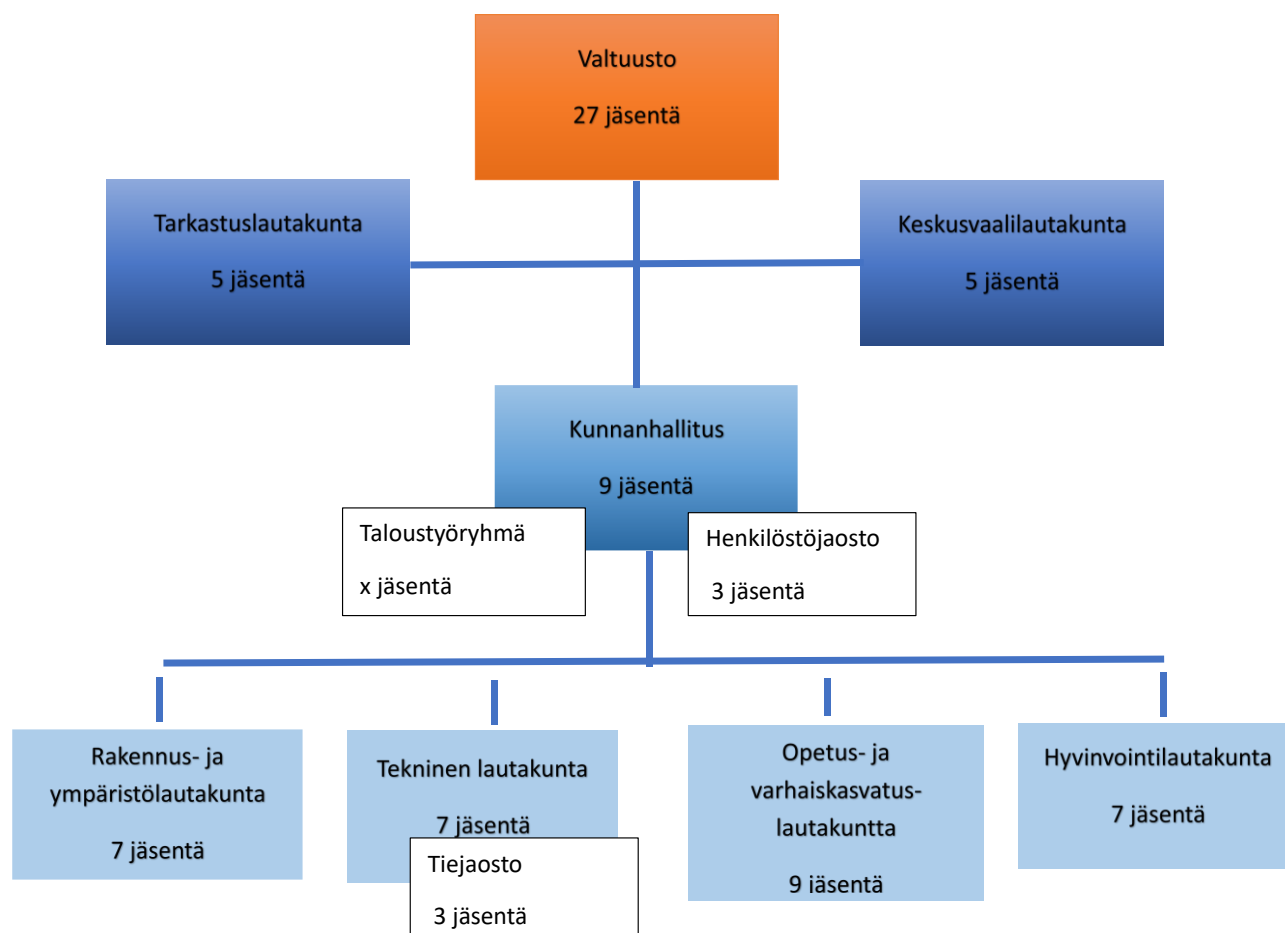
Valtuusto

27 jäsentä

Tarkastuslautakunta

5 jäsentä

Keskusvaalilautakunta

5 jäsentä

Kunnanhallitus

9 jäsentä

Taloustyöryhmä

x jäsentä

Henkilöstöjaosto

3 jäsentä

Rakennus- ja ympäristölautakunta

7 jäsentä

Tekninen lautakunta

7 jäsentä

Tiejaosto

3 jäsentä

Opetus- ja varhaiskasvatus-lautakuntta

9 jäsentä

Hyvinvointilautakunta

7 jäsentä